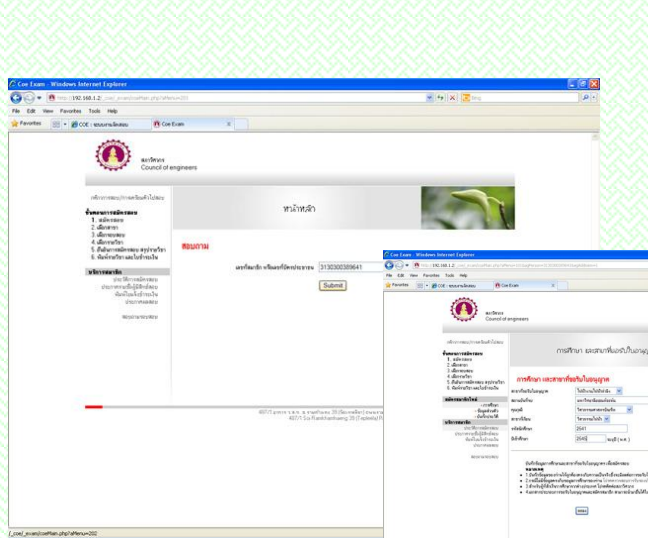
Coe Exam - Windows Internet Explorer

http://192.168.1.2/_coel_exam/coeMain.php?aMenu=203

File Edit View Favorites Tools Help

Favorites

COE : ระบบงานโหลดสอบ

Coe Exam

สภาวิศวกร
Council of engineers

หน้าหลัก

สอบถาม

3130300389641

Submit

f_coel_exam/coeMain.php?aMenu=202

Coe Exam - Windows Internet Explorer

File Edit View Favorites Tools Help

Favorites

COE : ระบบงานโหลดสอบ

Coe Exam

สภาวิศวกร
Council of engineers

การศึกษา และสาขาที่ขอรับใบอนุญ

การศึกษา และสาขาที่ขอรับใบอนุญาต

2541

2545